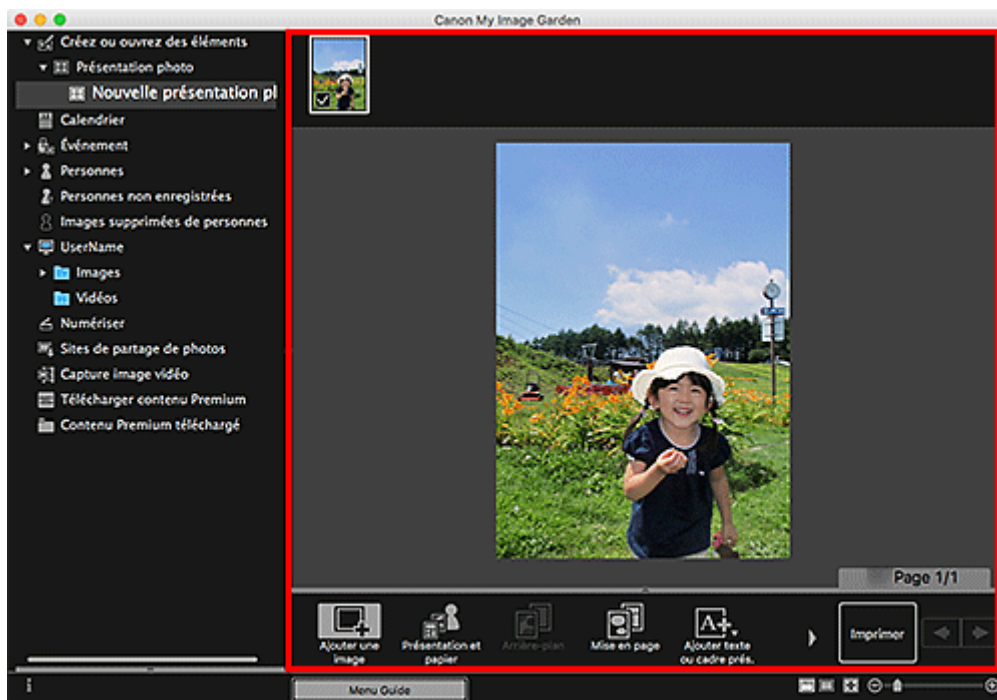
Canon My Image Garden

Créez ou ouvrez des éléments
Présentation photo
Nouvelle présentation pl
Calendrier
Événement
Personnes
Personnes non enregistrées
Images supprimées de personnes
UserName
Images
Vidéos
Numériser
Sites de partage de photos
Capture image vidéo
Télécharger contenu Premium
Contenu Premium téléchargé

Page 1/1

Ajouter une image
Présentation et papier
Arrière-plan
Mise en page
Ajouter texte ou cadre prés.
Imprimer

Menu Guide